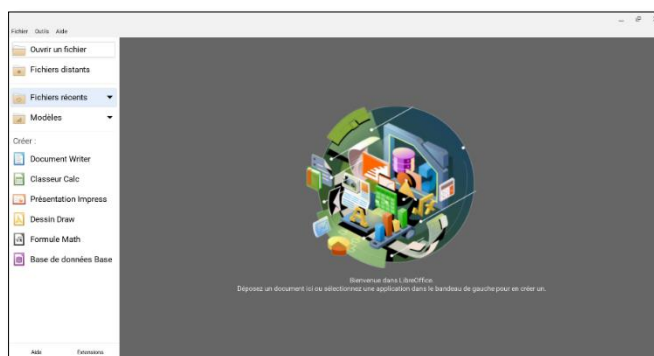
Fichier Outils Aide

Ouvrir un fichier
Fichiers distants
Fichiers récents
Modèles
Créer :
Document Writer
Classeur Calc
Présentation Impress
Dessin Draw
Formule Math
Base de données Base

Aide Extensions

Bienvenue dans LibreOffice.
Déposez un document ici ou sélectionnez une application dans le bandeau de gauche pour en créer un.